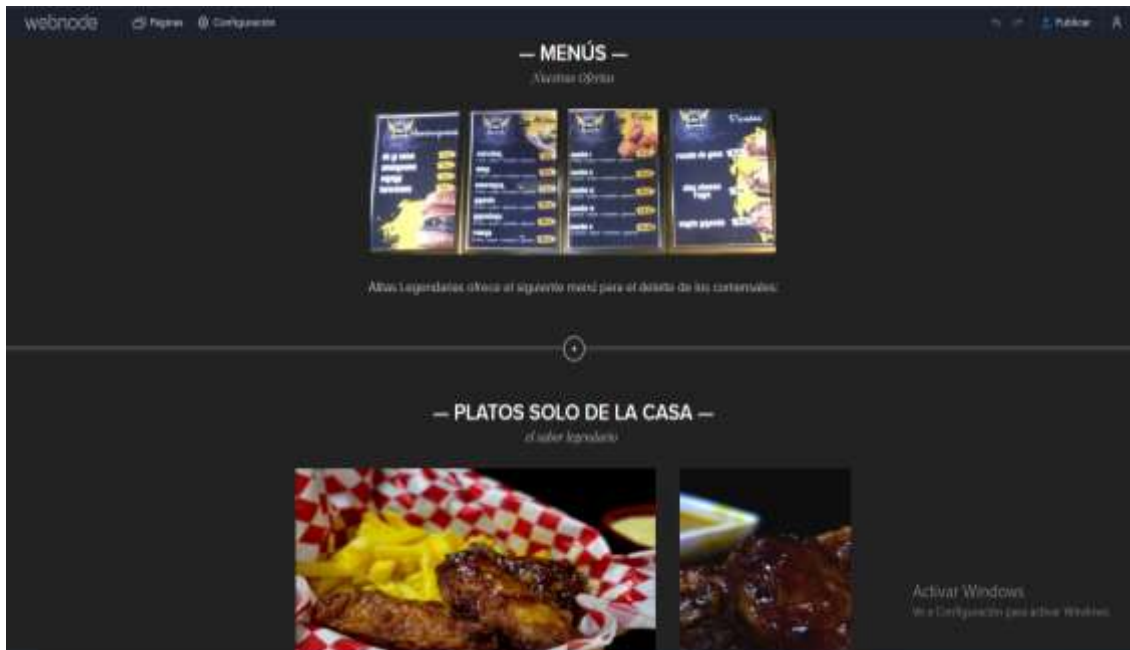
webnode Páginas Configuración

Publicar

— MENÚS —

Nuestras Ofertas

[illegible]

Alitas Legendarias ofrece el siguiente menú para el deleite de los comensales:

— PLATOS SOLO DE LA CASA —

el sabor legendario

Activar Windows
Ve a Configuración para activar Windows.